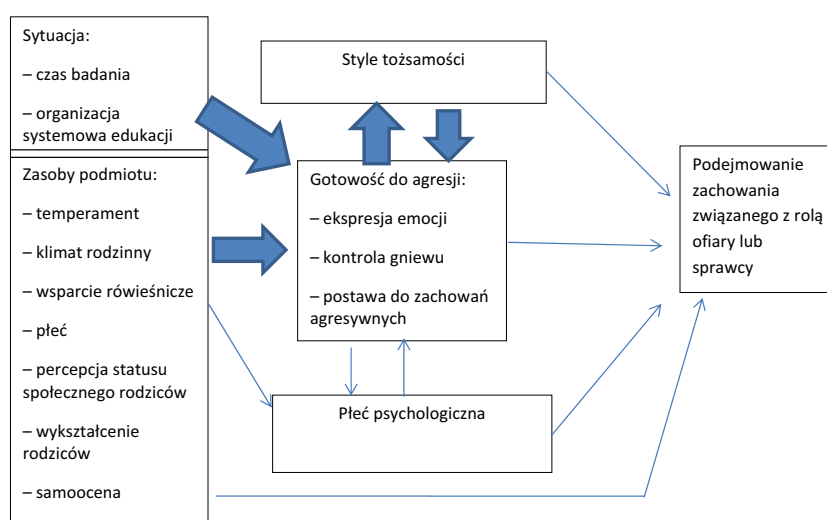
Sytuacja:

– czas badania

– organizacja systemowa edukacji

Zasoby podmiotu:

– temperament

– klimat rodzinny

– wsparcie rówieśnicze

– płeć

– percepcja statusu społecznego rodziców

– wykształcenie rodziców

– samoocena

Style tożsamości

Gotowość do agresji:

– ekspresja emocji

– kontrola gniewu

– postawa do zachowań agresywnych

Płeć psychologiczna

Podejmowanie zachowania związanego z rolą ofiary lub sprawcy